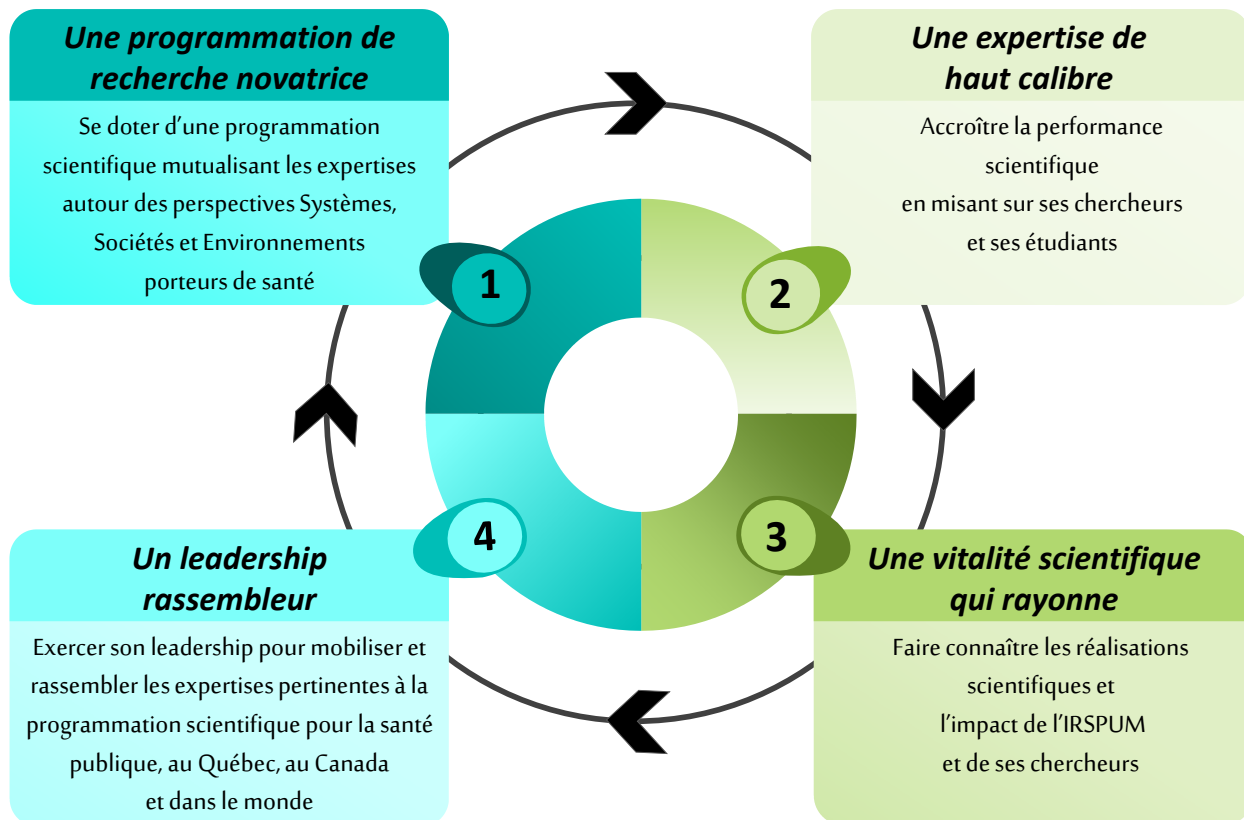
Une programmation de recherche novatrice

Se doter d'une programmation scientifique mutualisant les expertises autour des perspectives Systèmes, Sociétés et Environnements porteurs de santé

1

Une expertise de haut calibre

Accroître la performance scientifique en misant sur ses chercheurs et ses étudiants

2

3

Une vitalité scientifique qui rayonne

Faire connaître les réalisations scientifiques et l'impact de l'IRSPUM et de ses chercheurs

4

Un leadership rassembleur

Exercer son leadership pour mobiliser et rassembler les expertises pertinentes à la programmation scientifique pour la santé publique, au Québec, au Canada et dans le monde